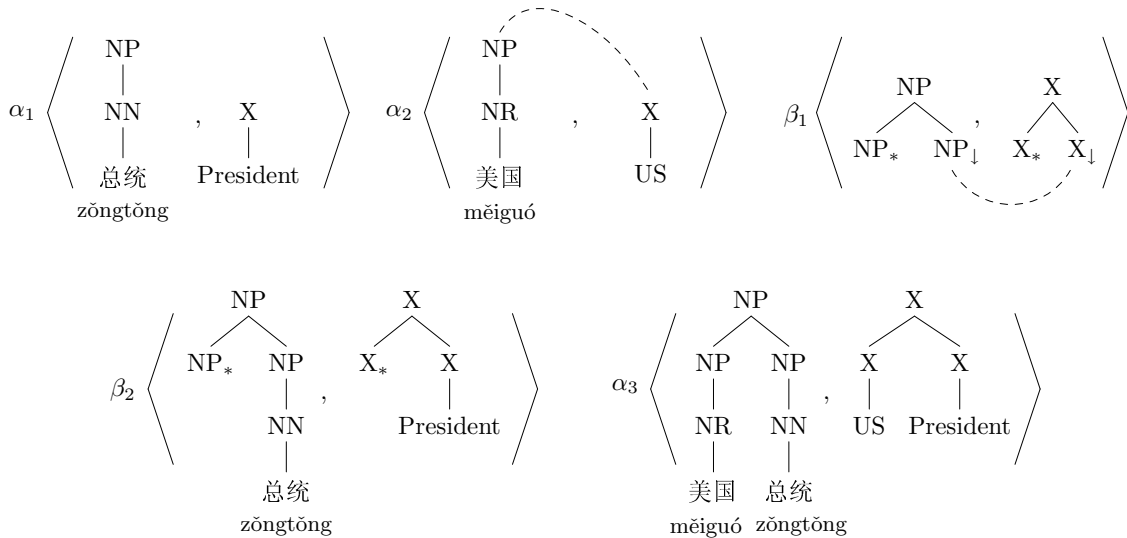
$\alpha_1$ NP NN 总统 zǒngtǒng , X President

$\alpha_2$ NP NR 美国 měiguó , X US

$\beta_1$ NP $NP_*$ $NP_\downarrow$ , X $X_*$ $X_\downarrow$

$\beta_2$ NP $NP_*$ NP NN 总统 zǒngtǒng , X $X_*$ X President

$\alpha_3$ NP NP NR 美国 měiguó NP NN 总统 zǒngtǒng , X X US X President